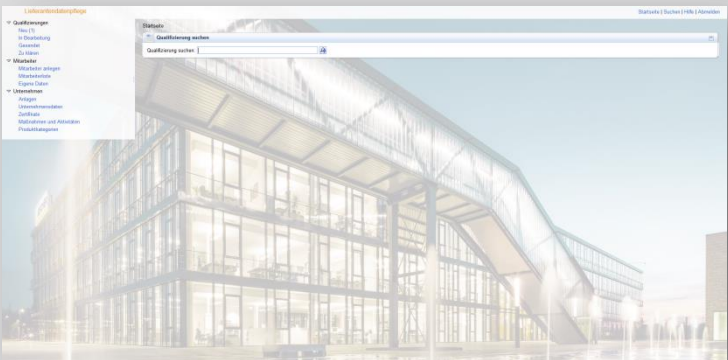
Lieferantendatenpflege

Startseite | Suchen | Hilfe | Abmelden

Qualifizierungen
Neu (1)
In Bearbeitung
Gesendet
Zu klären
Mitarbeiter
Mitarbeiter anlegen
Mitarbeiterliste
Eigene Daten
Unternehmen
Anlagen
Unternehmensdaten
Zertifikate
Maßnahmen und Aktivitäten
Produktkategorien

Startseite
Qualifizierung suchen
Qualifizierung suchen